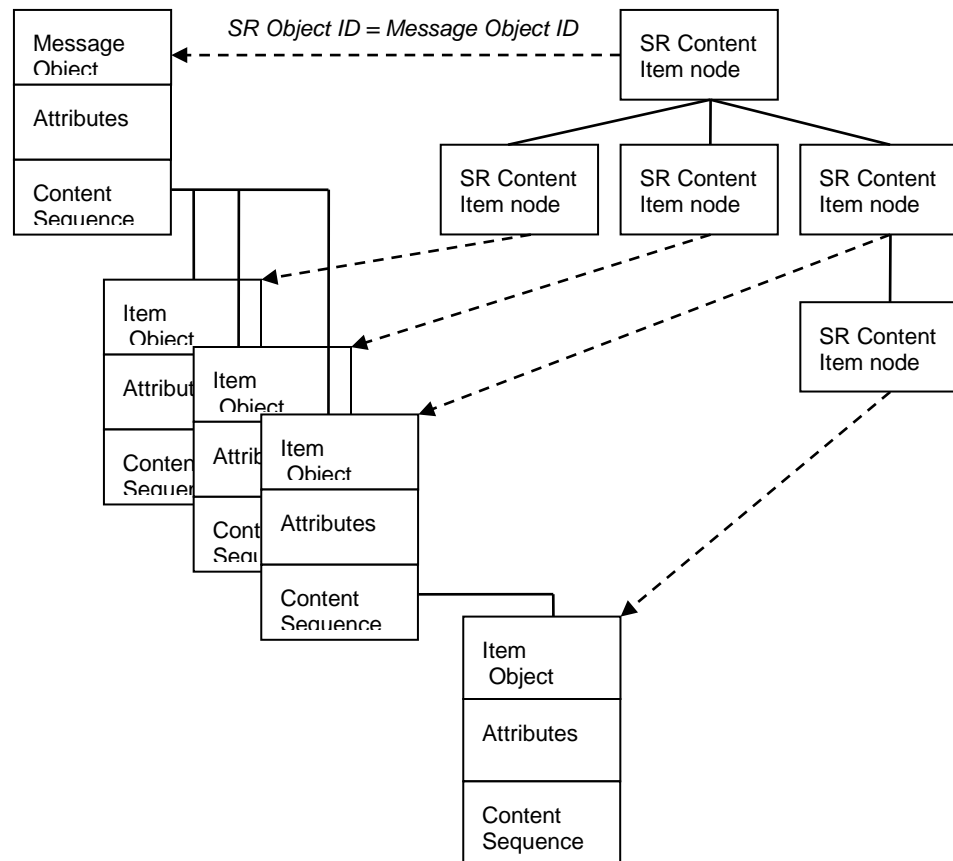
SR Object ID = Message Object ID

Message Object

Attributes

Content Sequence

SR Content Item node

SR Content Item node

SR Content Item node

SR Content Item node

SR Content Item node

Item Object

Attribut

Conten Sequer

Item Object

Attrib

Cont Sequ

Item Object

Attributes

Content Sequence

Item Object

Attributes

Content Sequence